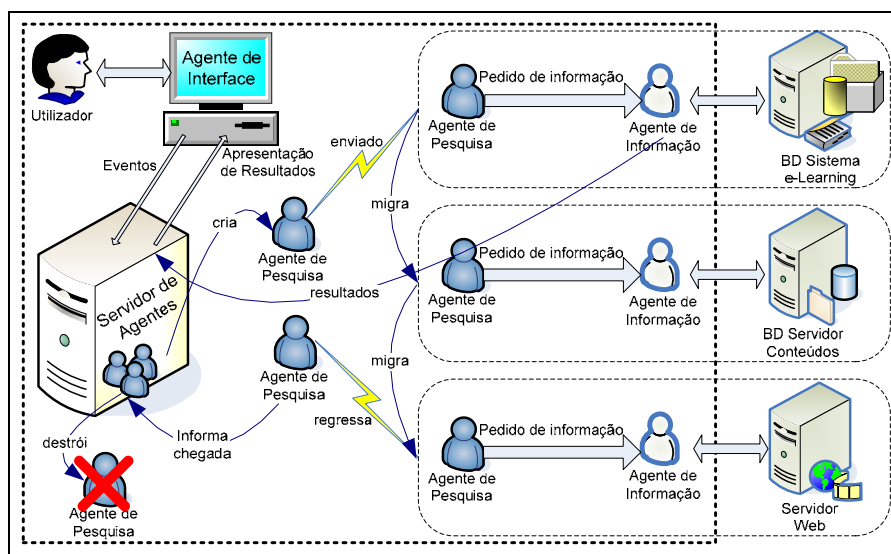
Utilizador

Agente de Interface

Eventos

Apresentação de Resultados

Servidor de Agentes

cria

Agente de Pesquisa

enviado

migra

resultados

migra

Agente de Pesquisa

regressa

Informa chegada

destrói

Agente de Pesquisa

Agente de Pesquisa

Pedido de informação

Agente de Informação

BD Sistema e-Learning

Agente de Pesquisa

Pedido de informação

Agente de Informação

BD Servidor Conteúdos

Agente de Pesquisa

Pedido de informação

Agente de Informação

Servidor Web